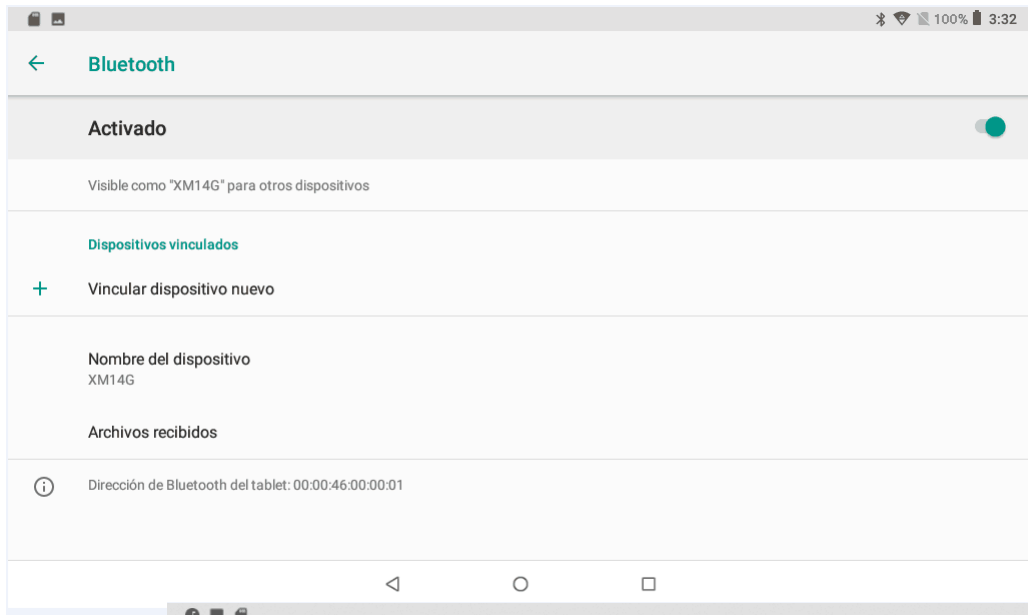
100% 3:32

Bluetooth

Activado

Visible como "XM14G" para otros dispositivos

Dispositivos vinculados

Vincular dispositivo nuevo

Nombre del dispositivo
XM14G

Archivos recibidos

Dirección de Bluetooth del tablet: 00:00:46:00:00:01